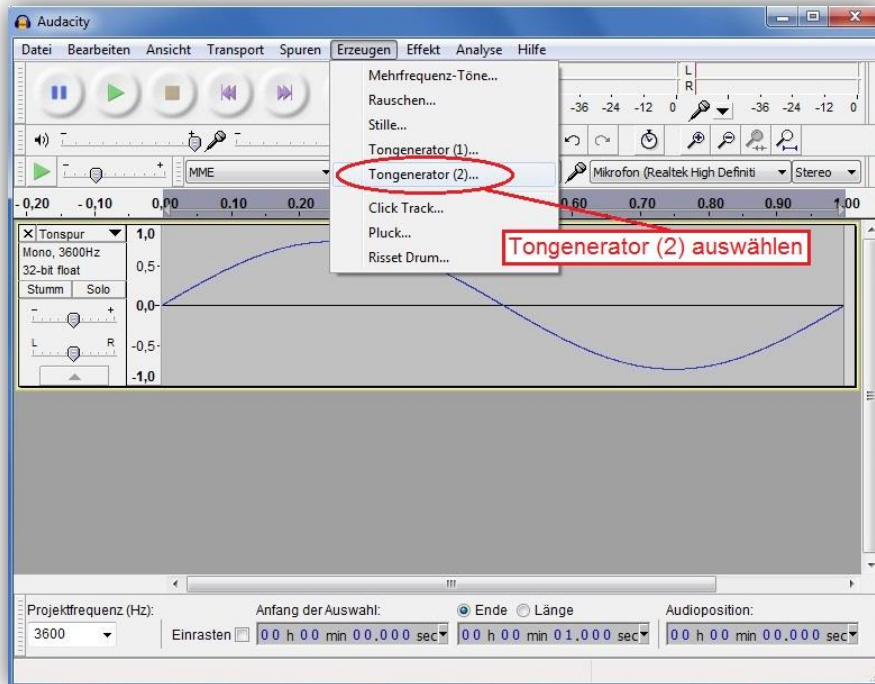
Audacity

Datei Bearbeiten Ansicht Transport Spuren Erzeugen Effekt Analyse Hilfe

Mehrfrequenz-Töne...
Rauschen...
Stille...
Tongenerator (1)...
Tongenerator (2)...
Click Track...
Pluck...
Risset Drum...

Tongenerator (2) auswählen

L
R
-36 -24 -12 0 -36 -24 -12 0

MME
Mikrofon (Realtek High Definiti
Stereo

-0,20 -0,10 0,00 0.10 0.20 0.60 0.70 0.80 0.90 1.00

Tonspur
Mono, 3600Hz
32-bit float
Stumm Solo
L R

1,0
0,5
0,0
-0,5
-1,0

Projektfrequenz (Hz):
3600
Anfang der Auswahl:
Einrasten
00 h 00 min 00.000 sec
Ende Länge
00 h 00 min 01.000 sec
Audioposition:
00 h 00 min 00.000 sec